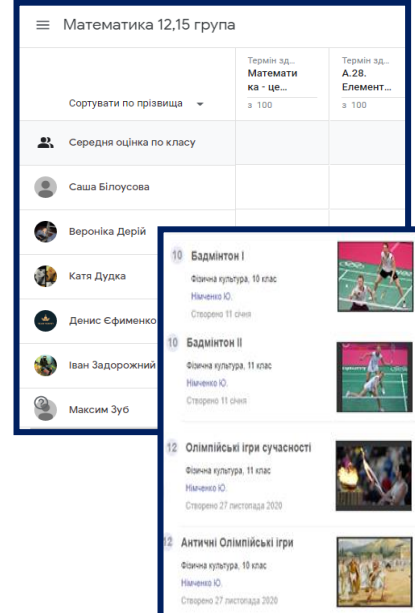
Математика 12,15 група

Сортувати по прізвищу

| | Термін зд... Математи ка - це... з 100 | Термін зд... А.28. Елемент... з 100 |
|---|---|---|
| Середня оцінка по класу | | |
| Саша Білоусова | | |
| Вероніка Дерій | | |
| Катя Дудка | | |
| Денис Єфименко | | |
| Іван Задорожний | | |
| Максим Зуб | | |

10 Бадмінтон І
Фізична культура, 10 клас
Німченко Ю.
Створено 11 січня

10 Бадмінтон ІІ
Фізична культура, 11 клас
Німченко Ю.
Створено 11 січня

12 Олімпійські ігри сучасності
Фізична культура, 11 клас
Німченко Ю.
Створено 27 листопада 2020

12 Античні Олімпійські ігри
Фізична культура, 10 клас
Німченко Ю.
Створено 27 листопада 2020